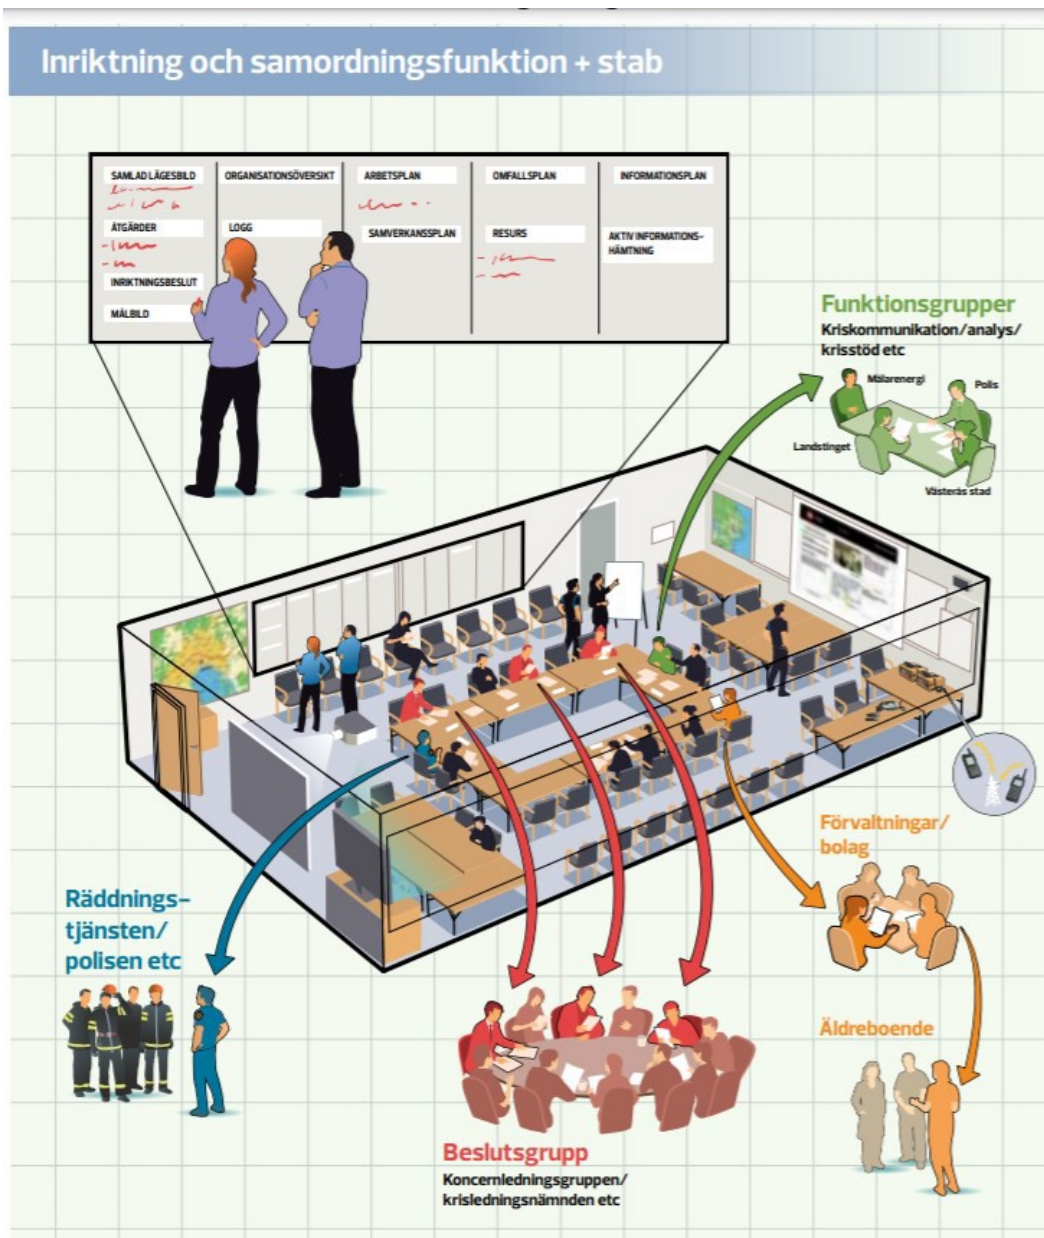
Inriktning och samordningsfunktion + stab

SAMLAD LÄGESBILD
ÅTGÄRDER
INRIKTNINGSBESLUT
MÅLBILD
ORGANISATIONSÖVERSIKT
LOGG
ARBETSPLAN
SAMVERKANSSPLAN
OMFALLSPLAN
RESURS
INFORMATIONSPLAN
AKTIV INFORMATIONSHÄMTNING

Funktionsgrupper
Kriskommunikation/analys/krisstöd etc

Mälarenergi
Polis
Landstinget
Västerås stad

Förvaltningar/bolag

Äldreboende

Räddningstjänsten/polisen etc

Beslutsgrupp
Koncernledningsgruppen/krisledningsnämnden etc